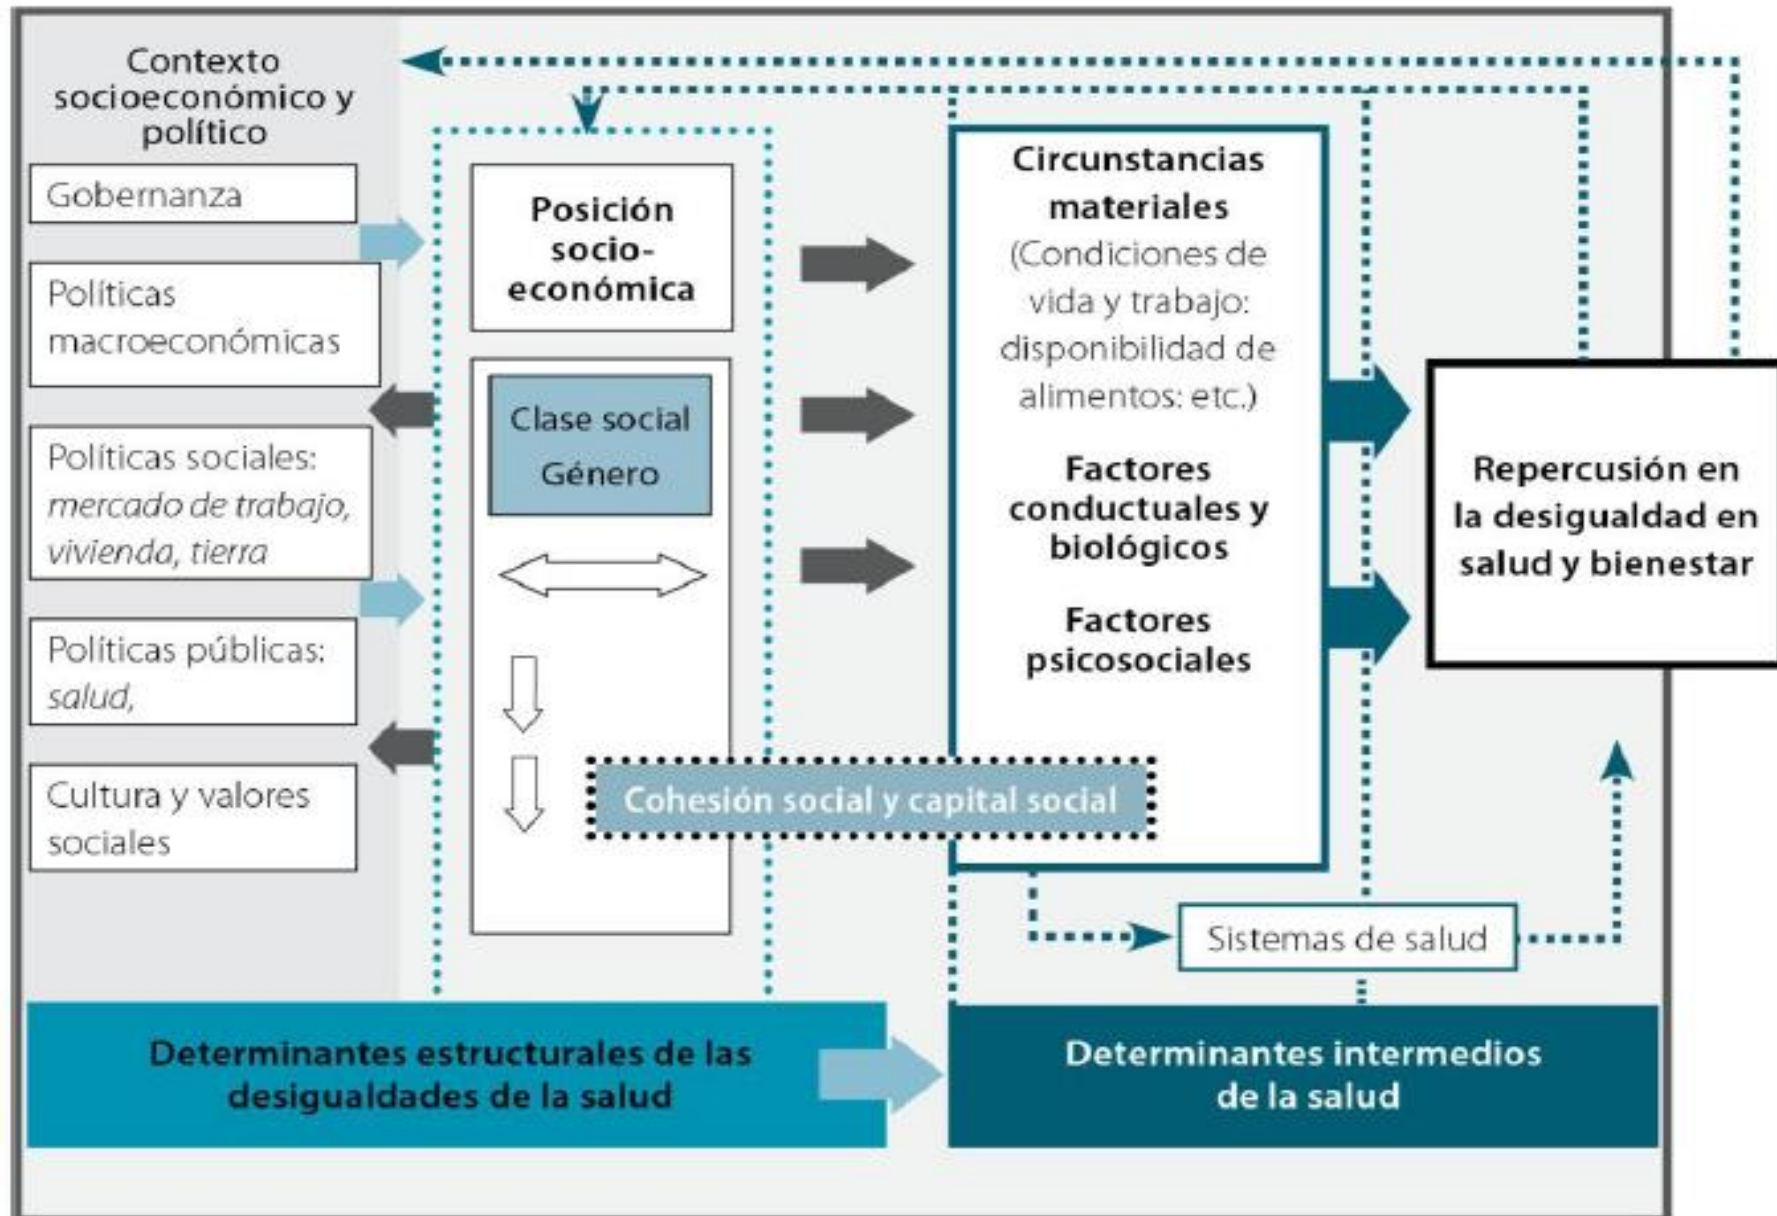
Contexto socioeconómico y político

Gobernanza

Políticas macroeconómicas

Políticas sociales: *mercado de trabajo, vivienda, tierra*

Políticas públicas: *salud,*

Cultura y valores sociales

Posición socio-económica

Clase social
Género

Circunstancias materiales (Condiciones de vida y trabajo: disponibilidad de alimentos: etc.)

Factores conductuales y biológicos

Factores psicosociales

Cohesión social y capital social

Repercusión en la desigualdad en salud y bienestar

Sistemas de salud

Determinantes estructurales de las desigualdades de la salud

Determinantes intermedios de la salud